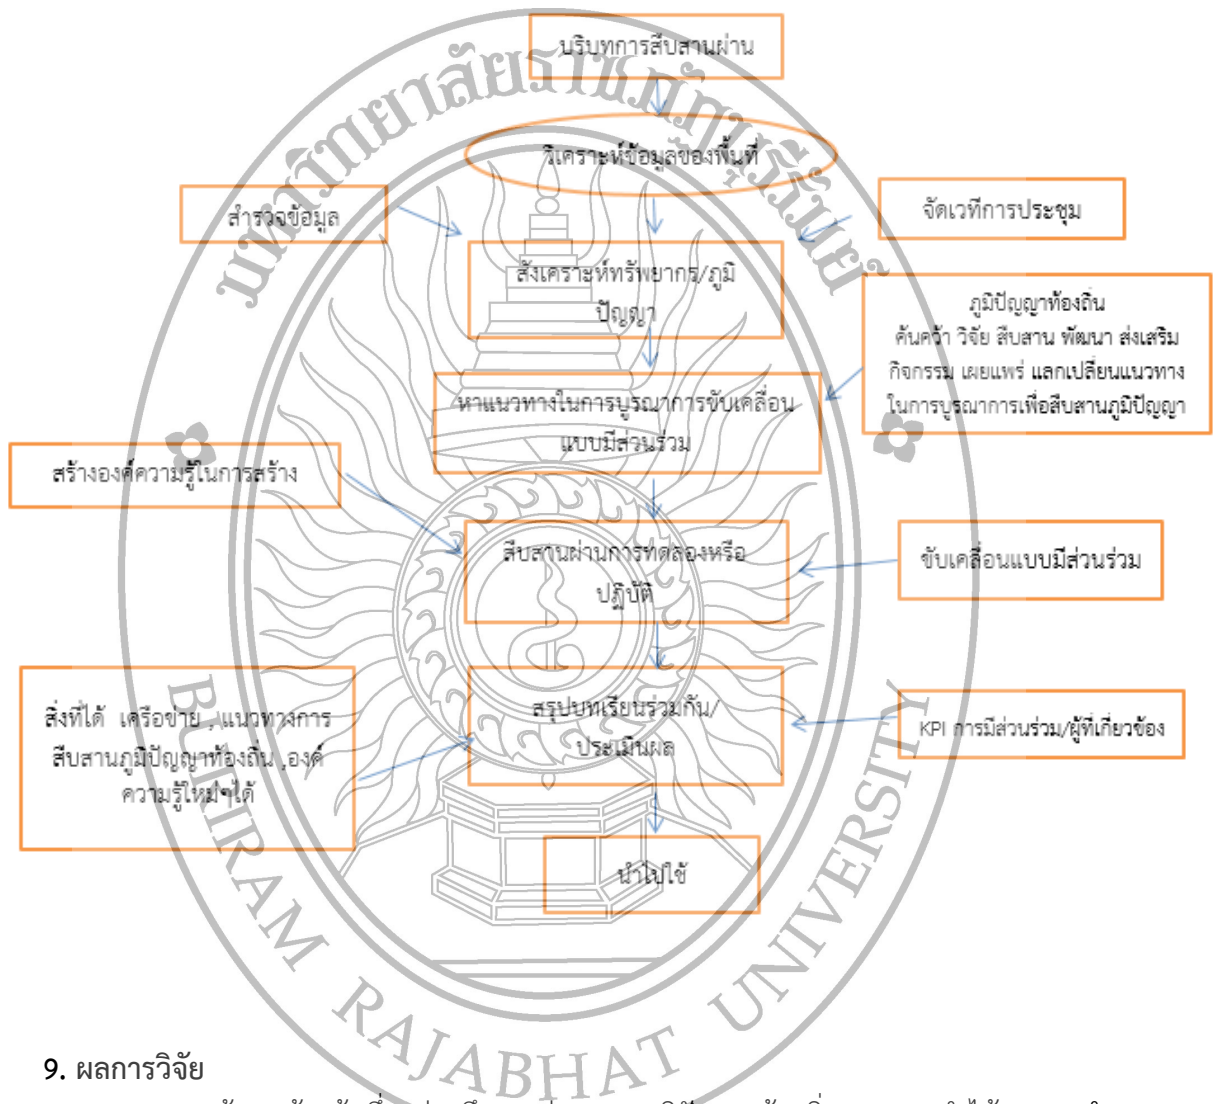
บริบทการสืบสานผ่าน

วิเคราะห์ข้อมูลของพื้นที่

สำรวจข้อมูล

จัดเวทีการประชุม

สังเคราะห์ทรัพยากร/ภูมิปัญญา

ภูมิปัญญาท้องถิ่น
ค้นคว้า วิจัย สืบสาน พัฒนา ส่งเสริม
กิจกรรม เผยแพร่ แลกเปลี่ยนแนวทาง
ในการบูรณาการเพื่อสืบสานภูมิปัญญา

หาแนวทางในการบูรณาการขับเคลื่อนแบบมีส่วนร่วม

สร้างองค์ความรู้ในการสร้าง

สืบสานผ่านการทดลองหรือปฏิบัติ

ขับเคลื่อนแบบมีส่วนร่วม

สิ่งที่ได้ เครือข่าย , แนวทางการสืบสานภูมิปัญญาท้องถิ่น ,องค์ความรู้ใหม่ๆได้

สรุปบทเรียนร่วมกัน/ประเมินผล

KPI การมีส่วนร่วม/ผู้ที่เกี่ยวข้อง

นำไปใช้

มหาวิทยาลัยราชภัฏบุรีรัมย์
BURIRAM RAJABHAT UNIVERSITY

9. ผลการวิจัย